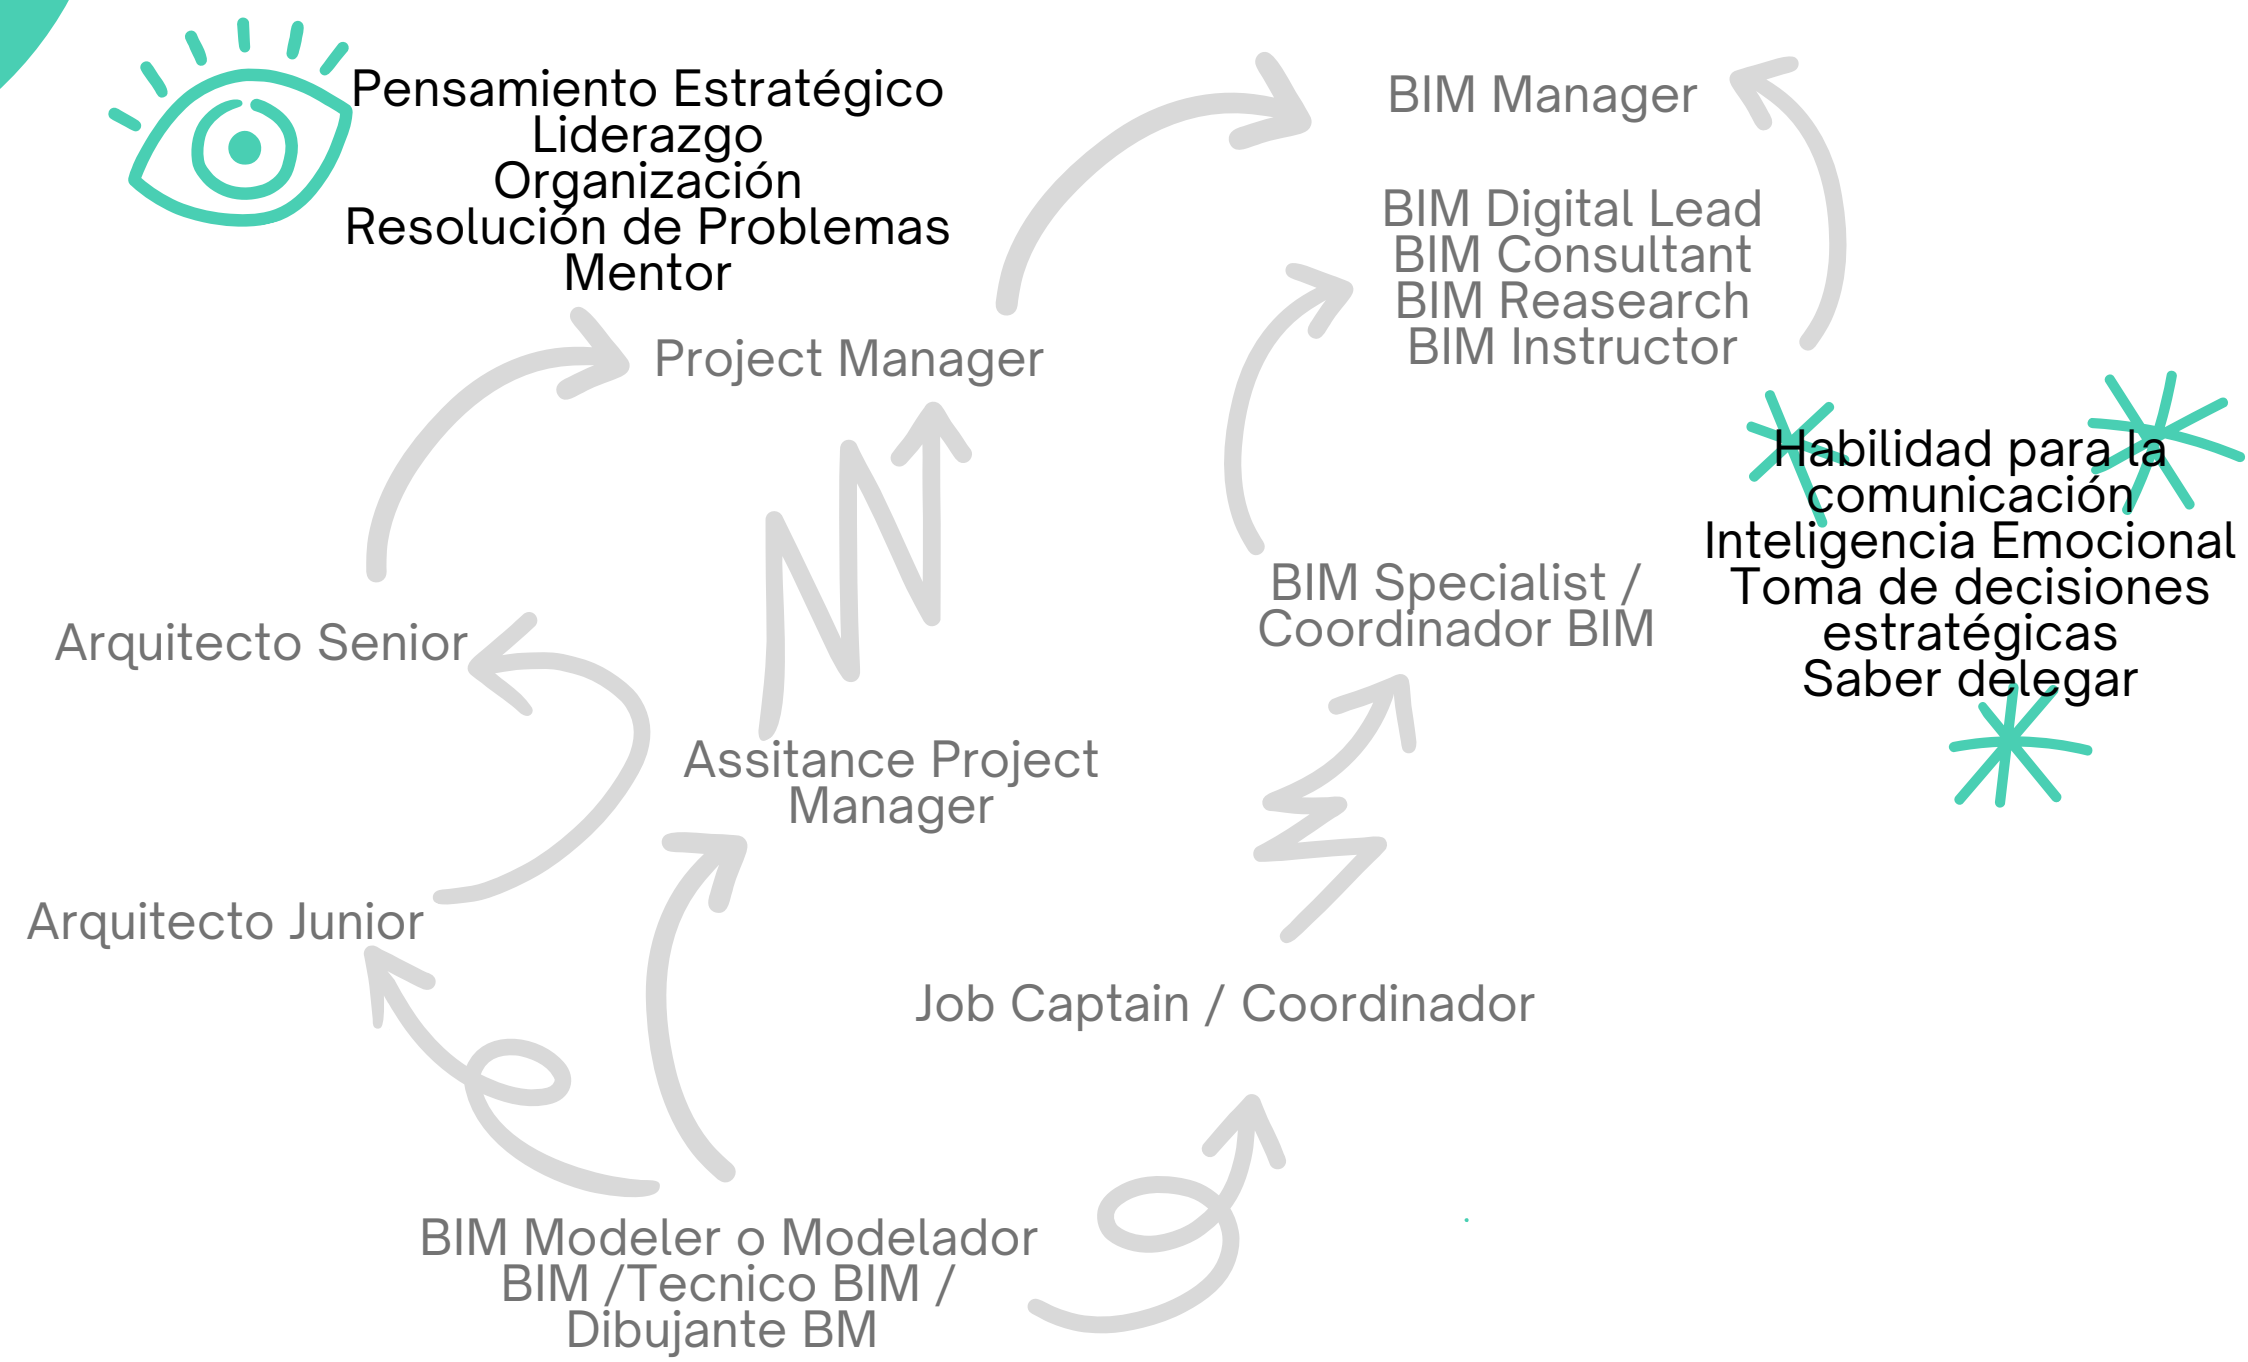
Pensamiento Estratégico
Liderazgo
Organización
Resolución de Problemas
Mentor

BIM Manager

BIM Digital Lead
BIM Consultant
BIM Reasearch
BIM Instructor

Project Manager

Habilidad para la comunicación
Inteligencia Emocional
Toma de decisiones estratégicas
Saber delegar

BIM Specialist / Coordinador BIM

Arquitecto Senior

Assitance Project Manager

Arquitecto Junior

Job Captain / Coordinador

BIM Modeler o Modelador BIM /Tecnico BIM / Dibujante BM